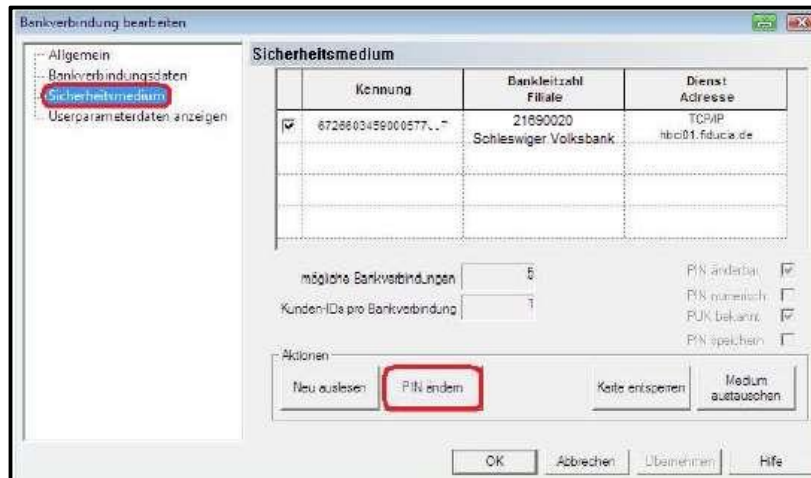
Bankverbindung bearbeiten

Allgemein
Bankverbindungsdaten
Sicherheitsmedium
Userparameterdaten anzeigen

Sicherheitsmedium

| | Kennung | Bankleitzahl Filiale | Dienst Adresse |
|---|---|---|---|
| ☑ | 6726603459000577...* | 21690020 Schleswiger Volksbank | TCP/IP hbci01.fiducia.de |
| | | | |
| | | | |
| | | | |

mögliche Bankverbindungen 5
Kunden-IDs pro Bankverbindung 1

PIN änderbar ☑
PIN numerisch ☐
PUK bekannt ☑
PIN speichern ☐

Aktionen
Neu auslesen
PIN ändern
Karte entsperren
Medium austauschen

OK
Abbrechen
Übernehmen
Hilfe